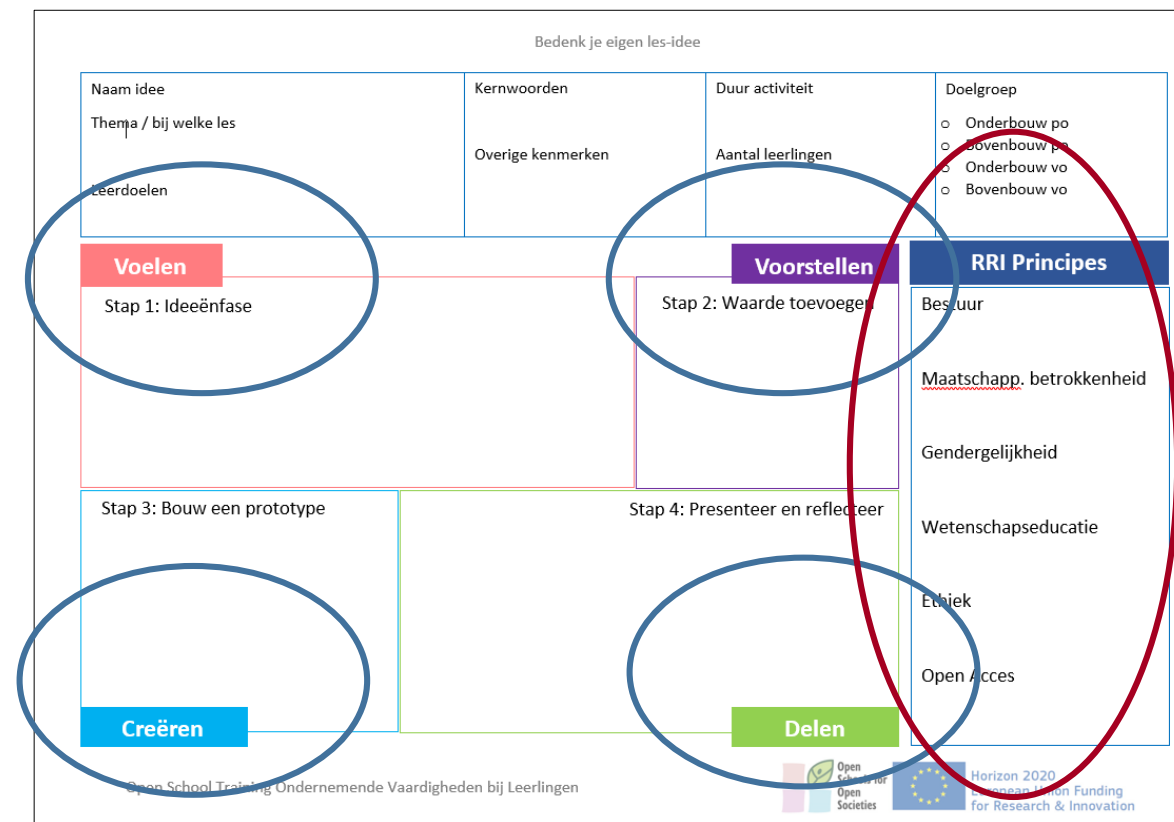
Bedenk je eigen les-idee

| Naam idee<br>Thema / bij welke les<br>Leerdoelen | Kernwoorden<br>Overige kenmerken | Duur activiteit<br>Aantal leerlingen | Doelgroep<br>○ Onderbouw po<br>○ Bovenbouw po<br>○ Onderbouw vo<br>○ Bovenbouw vo |
|---|---|---|---|

Voelen

Stap 1: Ideeënfase

Voorstellen

Stap 2: Waarde toevoegen

RRI Principes

Bestuur

Maatschapp. betrokkenheid

Gendergelijkheid

Wetenschapseducatie

Ethiek

Open Acces

Stap 3: Bouw een prototype

Creëren

Stap 4: Presenteer en reflecteer

Delen

Open School Training Ondernemende Vaardigheden bij Leerlingen

Open Schools for Open Societies

Horizon 2020 European Union Funding for Research & Innovation